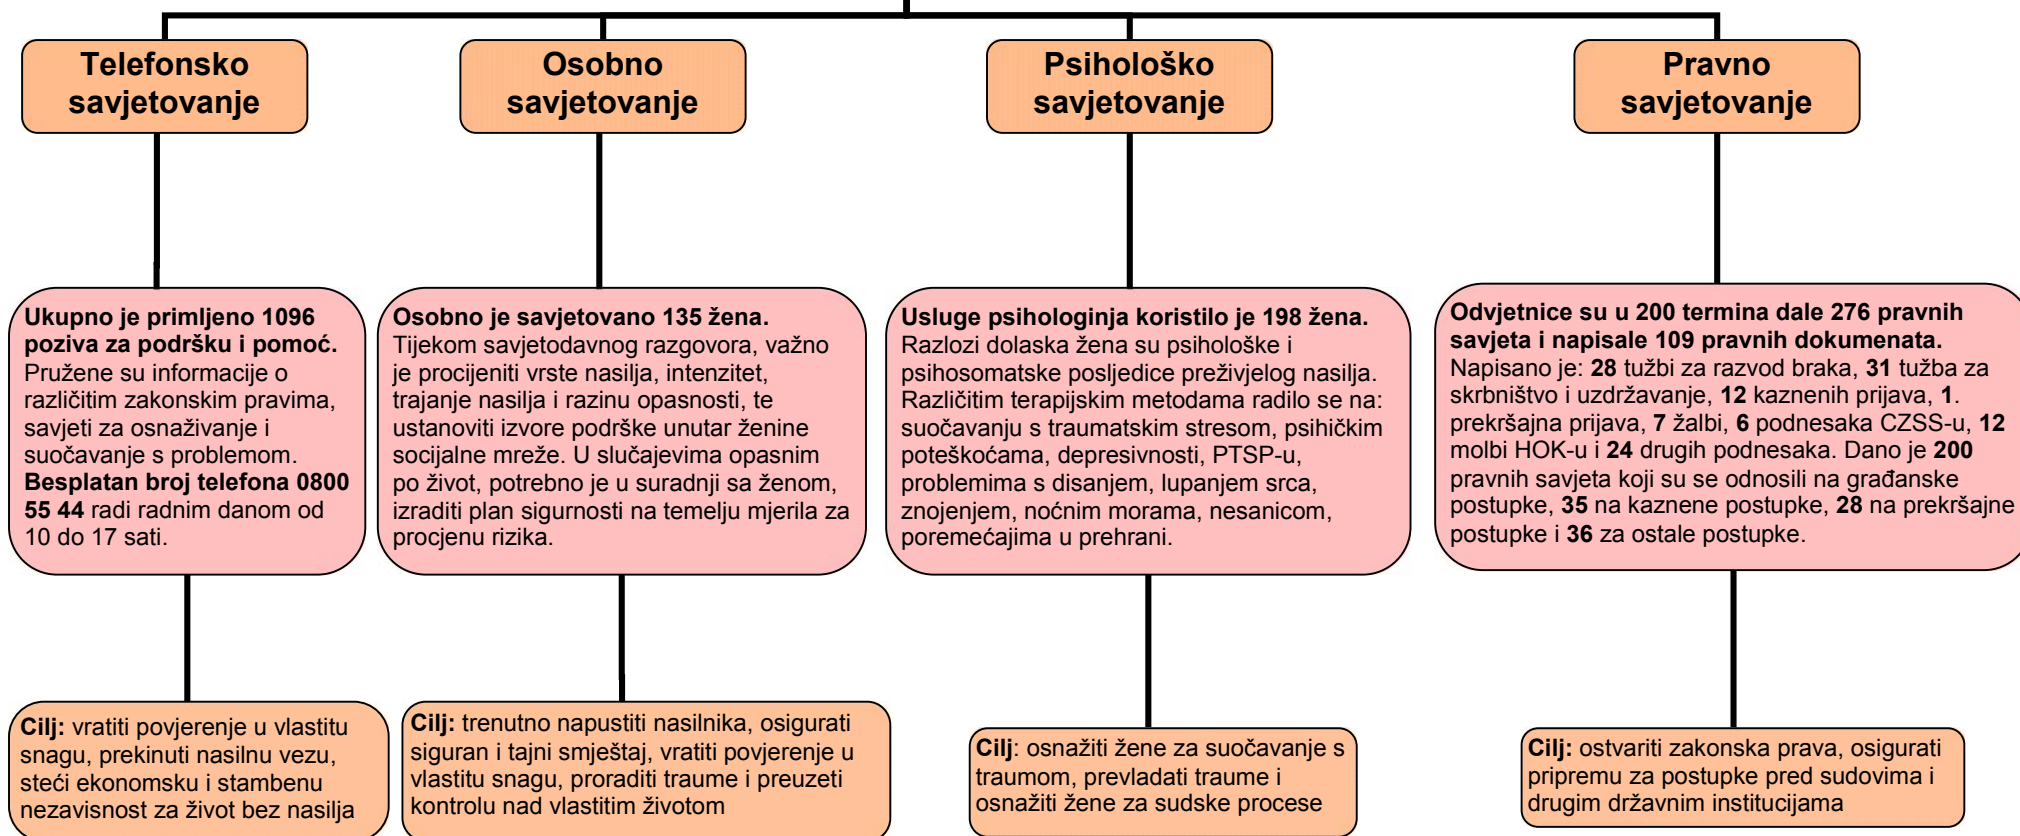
Telefonsko savjetovanje

Osobno savjetovanje

Psihološko savjetovanje

Pravno savjetovanje

**Ukupno je primljeno 1096 poziva za podršku i pomoć.** Pružene su informacije o različitim zakonskim pravima, savjeti za osnaživanje i suočavanje s problemom. **Besplatan broj telefona 0800 55 44** radi radnim danom od 10 do 17 sati.

**Osobno je savjetovano 135 žena.** Tijekom savjetodavnog razgovora, važno je procijeniti vrste nasilja, intenzitet, trajanje nasilja i razinu opasnosti, te ustanoviti izvore podrške unutar ženine socijalne mreže. U slučajevima opasnim po život, potrebno je u suradnji sa ženom, izraditi plan sigurnosti na temelju mjerila za procjenu rizika.

**Usluge psihologinja koristilo je 198 žena.** Razlozi dolaska žena su psihološke i psihosomatske posljedice preživjelog nasilja. Različitim terapijskim metodama radilo se na: suočavanju s traumatskim stresom, psihičkim poteškoćama, depresivnosti, PTSP-u, problemima s disanjem, lupanjem srca, znojenjem, noćnim morama, nesanicom, poremećajima u prehrani.

**Odvjetnice su u 200 termina dale 276 pravnih savjeta i napisale 109 pravnih dokumenata.** Napisano je: **28** tužbi za razvod braka, **31** tužba za skrbništvo i uzdržavanje, **12** kaznenih prijava, **1**. prekršajna prijava, **7** žalbi, **6** podnesaka CZSS-u, **12** molbi HOK-u i **24** drugih podnesaka. Dano je **200** pravnih savjeta koji su se odnosili na građanske postupke, **35** na kaznene postupke, **28** na prekršajne postupke i **36** za ostale postupke.

**Cilj:** vratiti povjerenje u vlastitu snagu, prekinuti nasilnu vezu, steći ekonomsku i stambenu nezavisnost za život bez nasilja

**Cilj:** trenutno napustiti nasilnika, osigurati siguran i tajni smještaj, vratiti povjerenje u vlastitu snagu, proraditi traume i preuzeti kontrolu nad vlastitim životom

**Cilj**: osnažiti žene za suočavanje s traumom, prevladati traume i osnažiti žene za sudske procese

**Cilj:** ostvariti zakonska prava, osigurati pripremu za postupke pred sudovima i drugim državnim institucijama